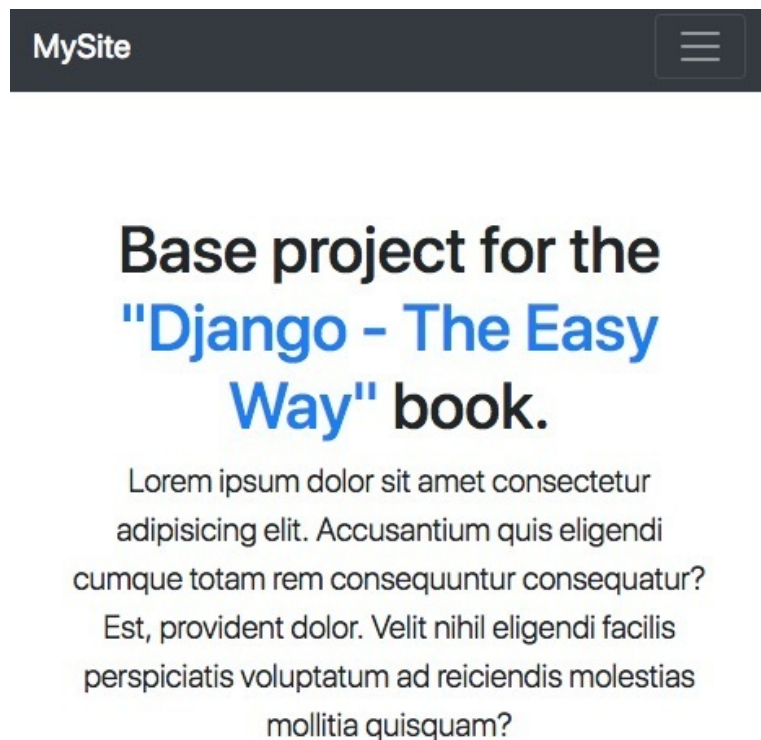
MySite

Base project for the "Django - The Easy Way" book.

Lorem ipsum dolor sit amet consectetur adipisicing elit. Accusantium quis eligendi cumque totam rem consequuntur consequatur? Est, provident dolor. Velit nihil eligendi facilis perspiciatis voluptatum ad reiciendis molestias mollitia quisquam?